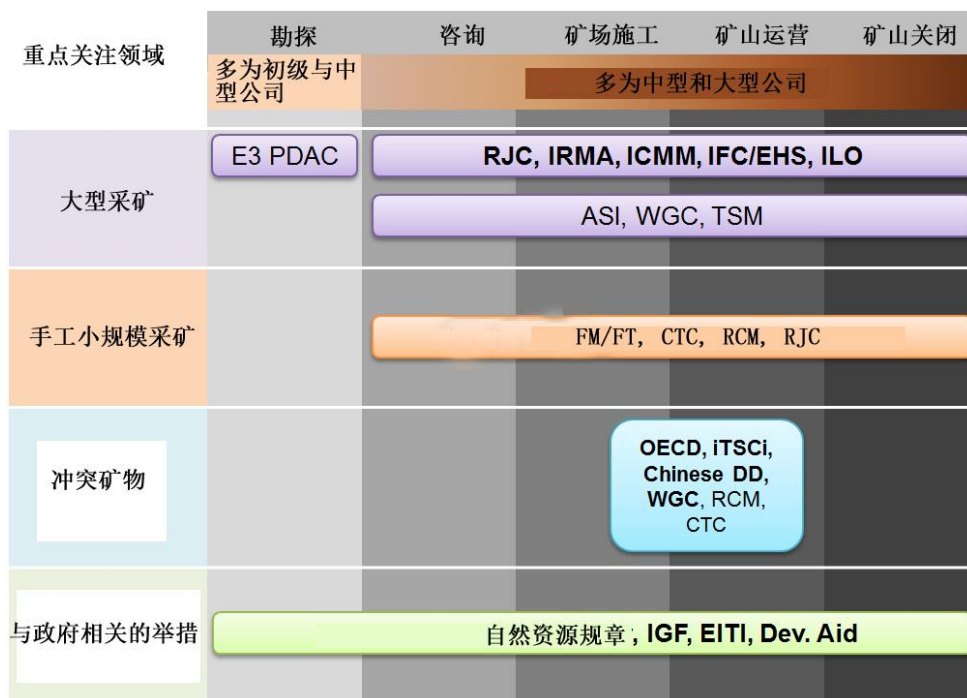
| 重点关注领域 | 勘探 | 咨询 | 矿场施工 | 矿山运营 | 矿山关闭 |
|---|---|---|---|---|---|
| | 多为初级与中型公司 | 多为中型和大型公司 | | | |
| 大型采矿 | E3 PDAC | RJC, IRMA, ICMM, IFC/EHS, ILO | | | |
| | | ASI, WGC, TSM | | | |
| 手工小规模采矿 | | FM/FT, CTC, RCM, RJC | | | |
| 冲突矿物 | | | OECD, iTSCi, Chinese DD, WGC, RCM, CTC | | |
| 与政府相关的举措 | 自然资源规章, IGF, EITI, Dev. Aid | | | | |